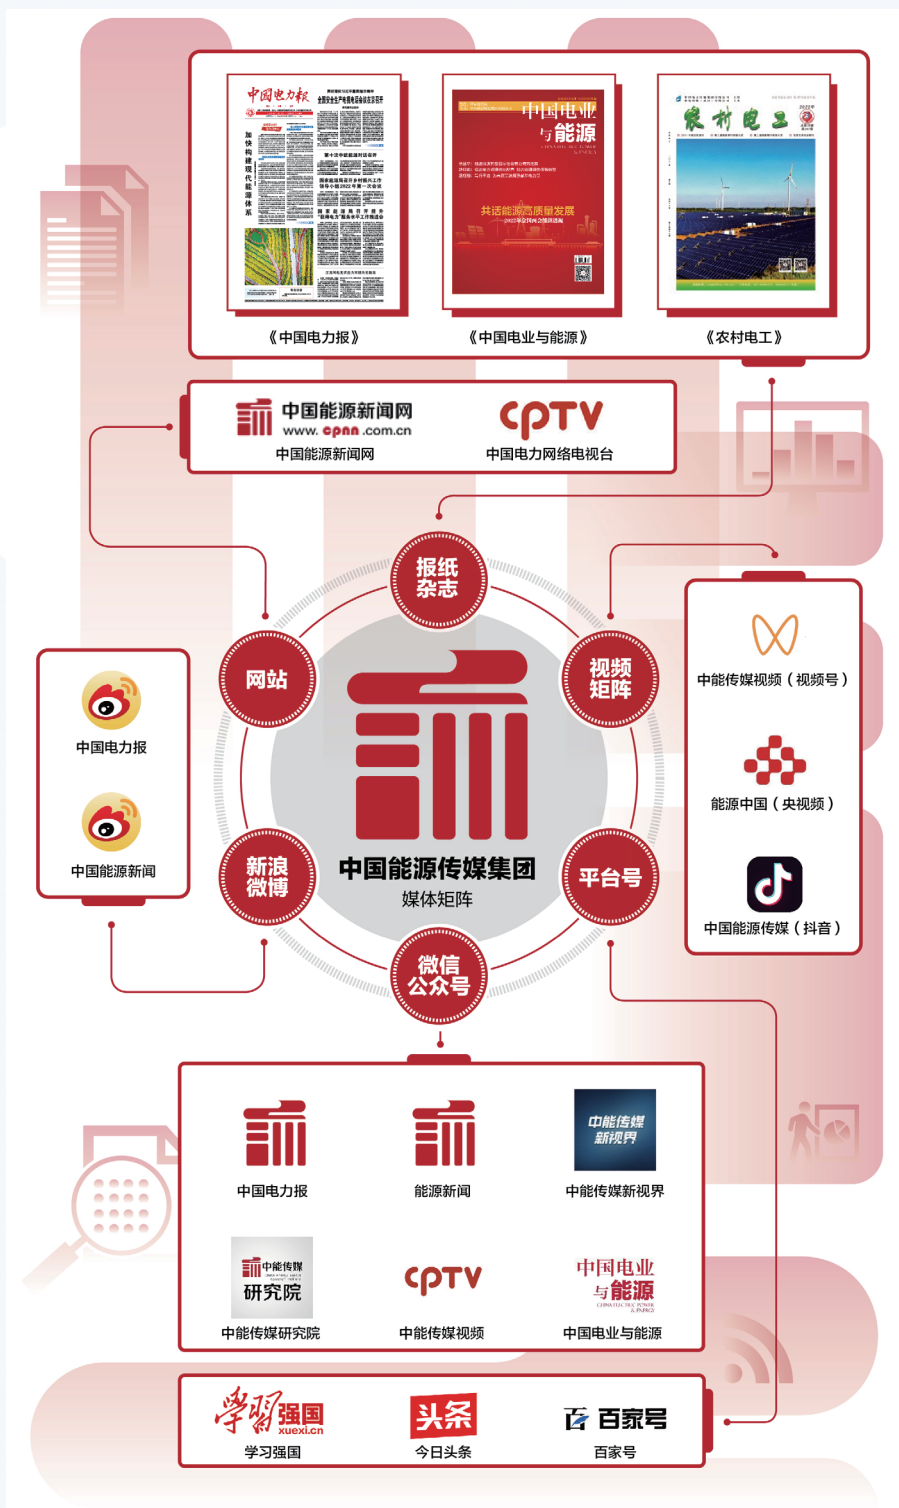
《中国电力报》

《中国电业与能源》

《农村电工》

中国能源新闻网
www.cpnn.com.cn
中国能源新闻网

CPTV
中国电力网络电视台

报纸
杂志

网站

视频
矩阵

新浪
微博

平台号

微信
公众号

中国能源传媒集团
媒体矩阵

中国电力报

中国能源新闻

中能传媒视频（视频号）

能源中国（央视频）

中国能源传媒（抖音）

中国电力报

能源新闻

中能传媒
新视界
中能传媒新视界

中能传媒
研究院
中能传媒研究院

CPTV
中能传媒视频

中国电业
与能源
中国电业与能源

学习强国
xuexi.cn
学习强国

头条
今日头条

百家号
百家号